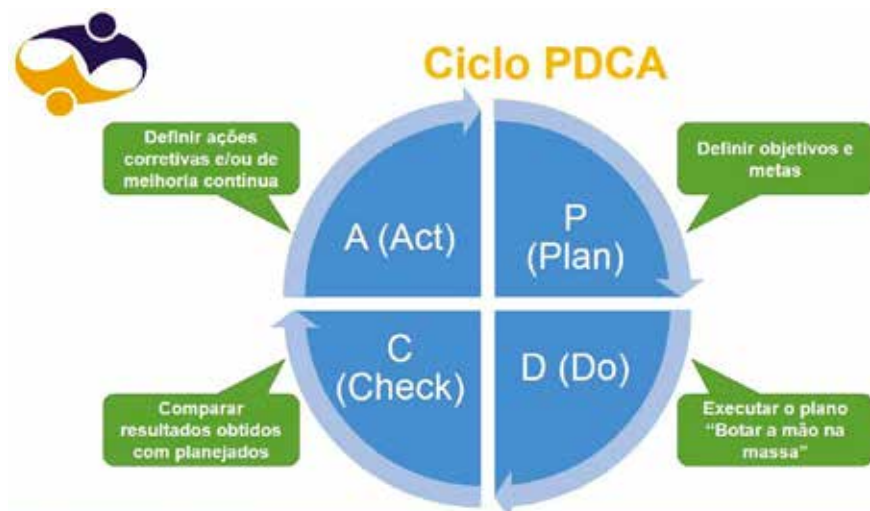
Ciclo PDCA

Definir ações corretivas e/ou de melhoria contínua

A (Act)

P (Plan)

Definir objetivos e metas

C (Check)

D (Do)

Comparar resultados obtidos com planejados

Executar o plano "Botar a mão na massa"